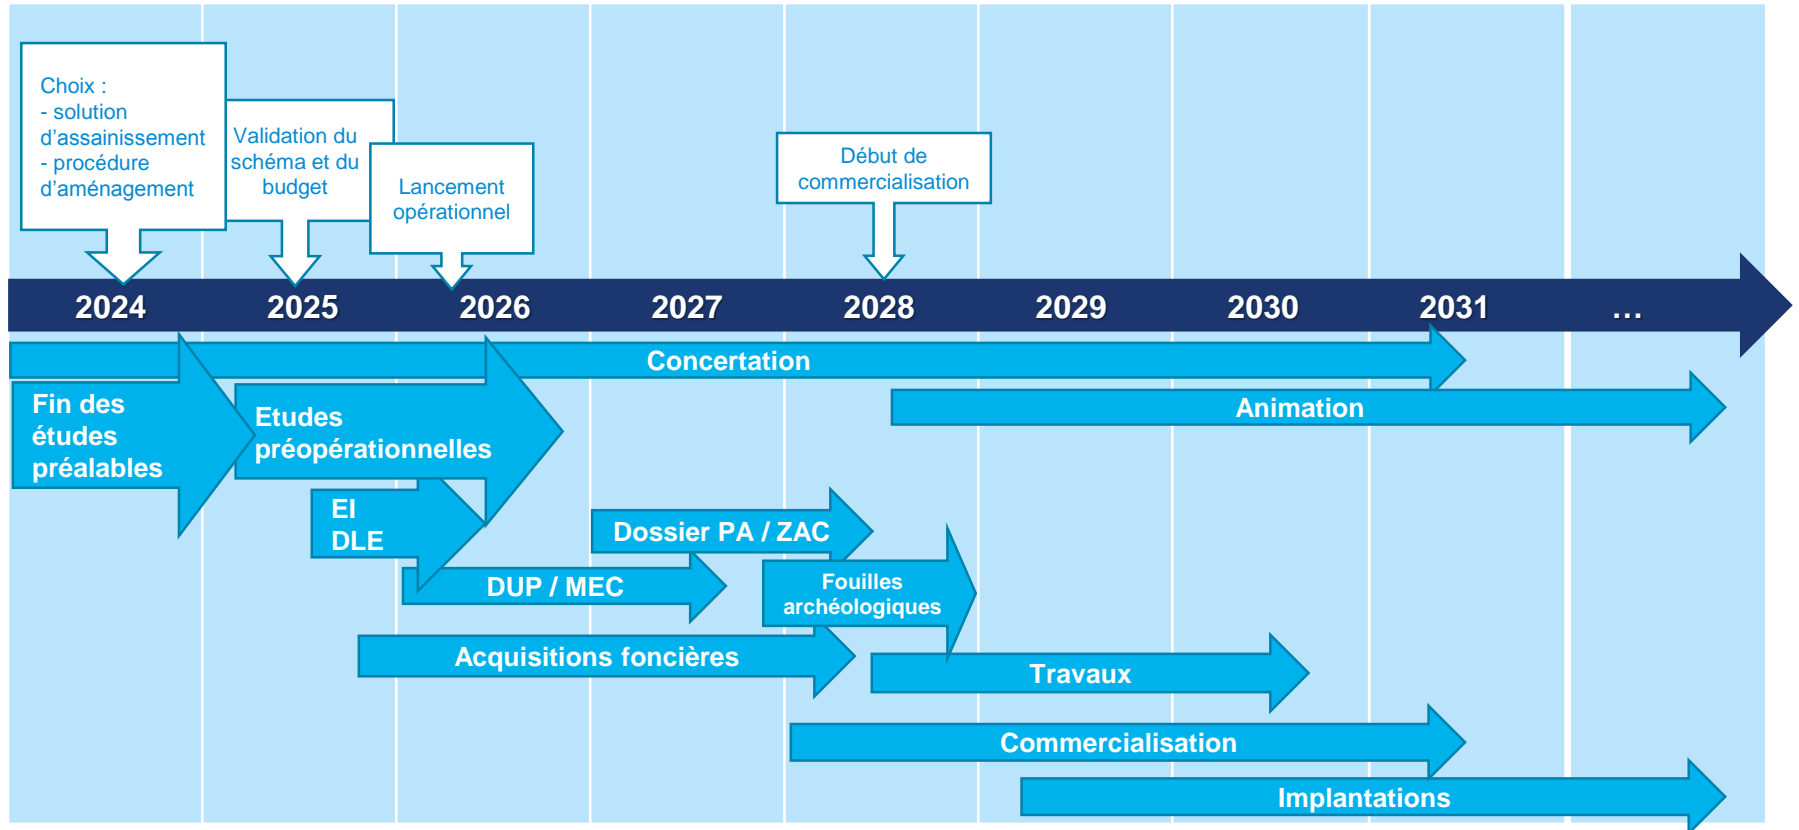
Choix :
- solution d’assainissement
- procédure d’aménagement

Validation du schéma et du budget

Lancement opérationnel

Début de commercialisation

2024 2025 2026 2027 2028 2029 2030 2031 …

Concertation

Animation

Fin des études préalables

Etudes préopérationnelles

EI
DLE

Dossier PA / ZAC

DUP / MEC

Fouilles archéologiques

Acquisitions foncières

Travaux

Commercialisation

Implantations